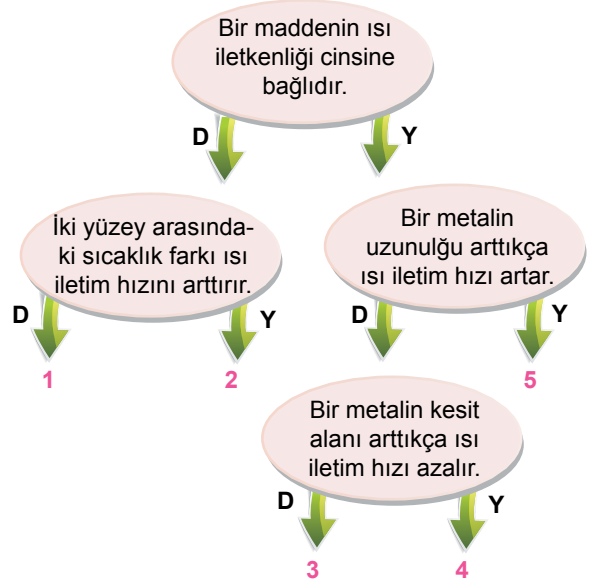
Bir maddenin ısı iletkenliği cinsine bağlıdır.

D

Y

İki yüzey arasındaki sıcaklık farkı ısı iletim hızını arttırır.

D

Y

1

2

Bir metalin uzunulğu arttıkça ısı iletim hızı artar.

D

Y

5

Bir metalin kesit alanı arttıkça ısı iletim hızı azalır.

D

Y

3

4